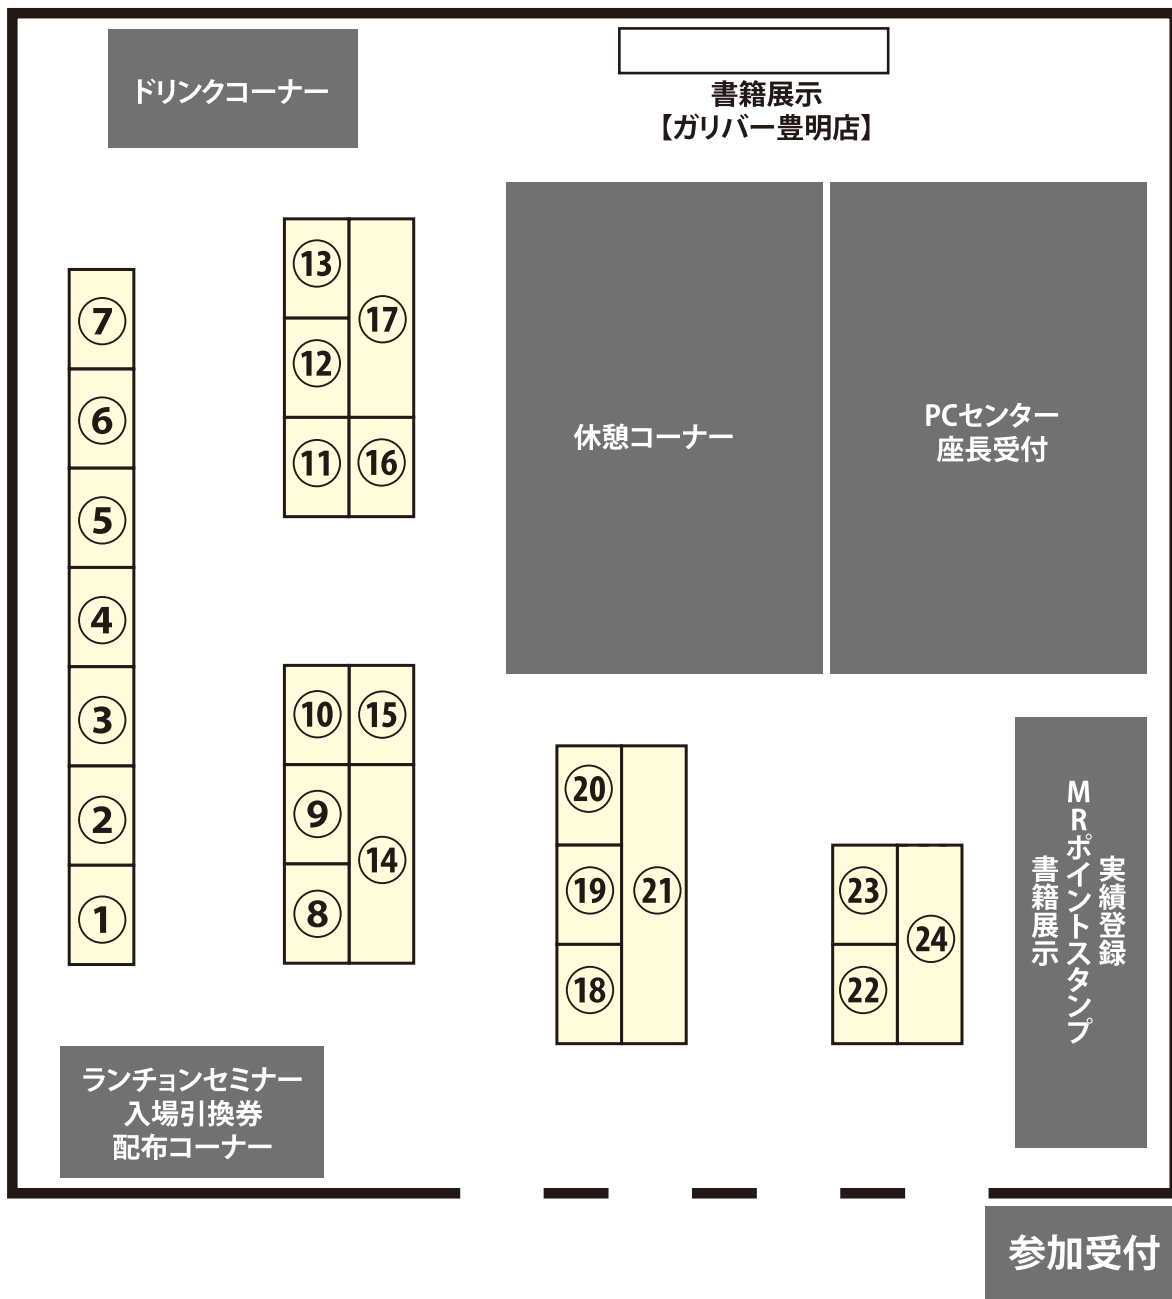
ドリンクコーナー

書籍展示
【ガリバー豊明店】

⑬
⑫
⑪
⑰
⑯

⑦
⑥
⑤
④
③
②
①

休憩コーナー

PCセンター
座長受付

⑩
⑨
⑧
⑮
⑭

⑳
⑲
⑱
㉑

㉓
㉒
㉔

MRポイントスタンプ
実績登録
書籍展示

ランチョンセミナー
入場引換券
配布コーナー

参加受付